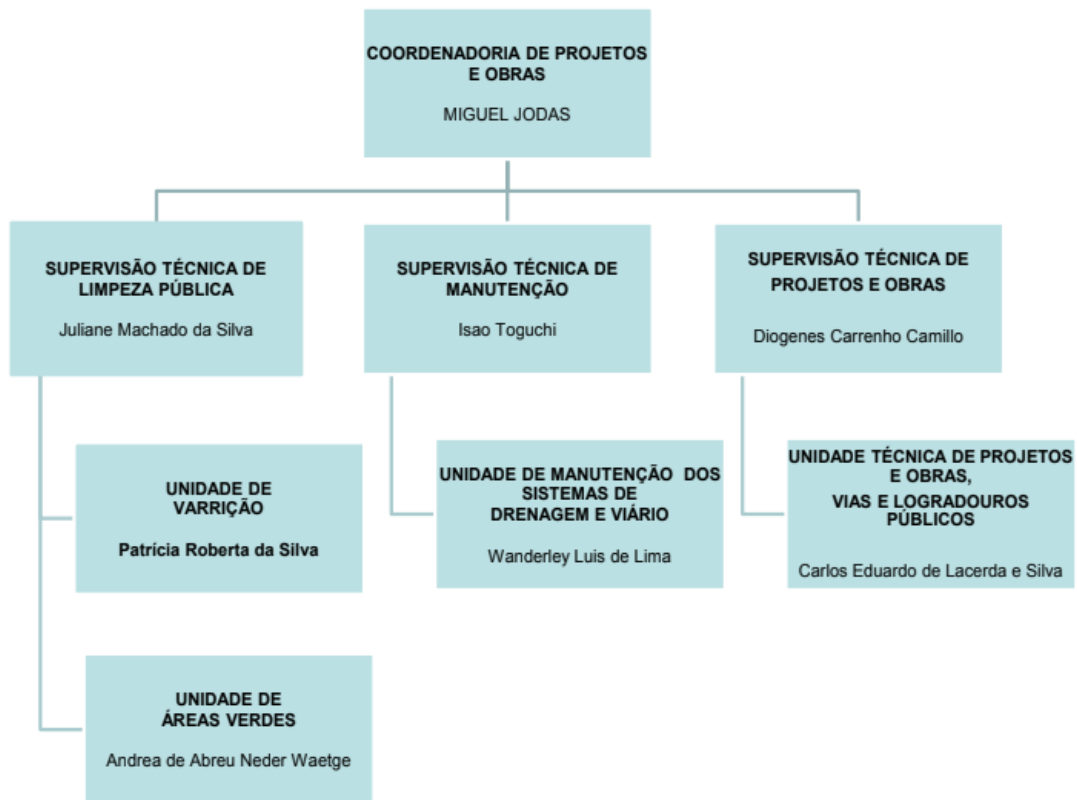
COORDENADORIA DE PROJETOS E OBRAS

MIGUEL JODAS

SUPERVISÃO TÉCNICA DE LIMPEZA PÚBLICA

Juliane Machado da Silva

SUPERVISÃO TÉCNICA DE MANUTENÇÃO

Isao Toguchi

SUPERVISÃO TÉCNICA DE PROJETOS E OBRAS

Diogenes Carrenho Camillo

UNIDADE DE VARRIÇÃO

Patrícia Roberta da Silva

UNIDADE DE ÁREAS VERDES

Andrea de Abreu Neder Waetge

UNIDADE DE MANUTENÇÃO DOS SISTEMAS DE DRENAGEM E VIÁRIO

Wanderley Luis de Lima

UNIDADE TÉCNICA DE PROJETOS E OBRAS, VIAS E LOGRADOUROS PÚBLICOS

Carlos Eduardo de Lacerda e Silva